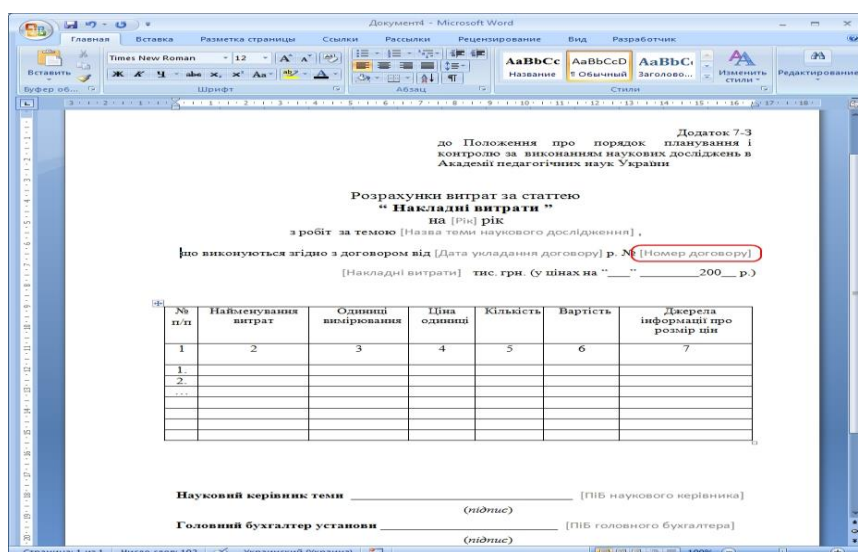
Документ4 - Microsoft Word

Главная Вставка Разметка страницы Ссылки Рассылки Рецензирование Вид Разработчик

Вставить Times New Roman 12 AaBbCc AaBbCcD AaBbC Название ¶ Обычный Заголово... Изменить стили Редактирование

Буфер об... Шрифт Абзац Стили

Додаток 7-3
до Положення про порядок планування і контролю за виконанням наукових досліджень в Академії педагогічних наук України

Розрахунки витрат за статтею
" Накладні витрати "
на [Рік] рік
з робіт за темою [Назва теми наукового дослідження] ,

що виконуються згідно з договором від [Дата укладання договору] р. № [Номер договору]

[Накладні витрати] тис. грн. (у цінах на "___" ________200__ р.)

| № п/п | Найменування витрат | Одиниці вимірювання | Ціна одиниці | Кількість | Вартість | Джерела інформації про розмір цін |
|---|---|---|---|---|---|---|
| 1 | 2 | 3 | 4 | 5 | 6 | 7 |
| 1. | | | | | | |
| 2. | | | | | | |
| ... | | | | | | |
| | | | | | | |
| | | | | | | |
| | | | | | | |

Науковий керівник теми ____________________ [ПІБ наукового керівника]
(підпис)
Головний бухгалтер установи ____________________ [ПІБ головного бухгалтера]
(підпис)

Страница: 1 из 1 Число слов: 102 Украинский (Украина) 100%